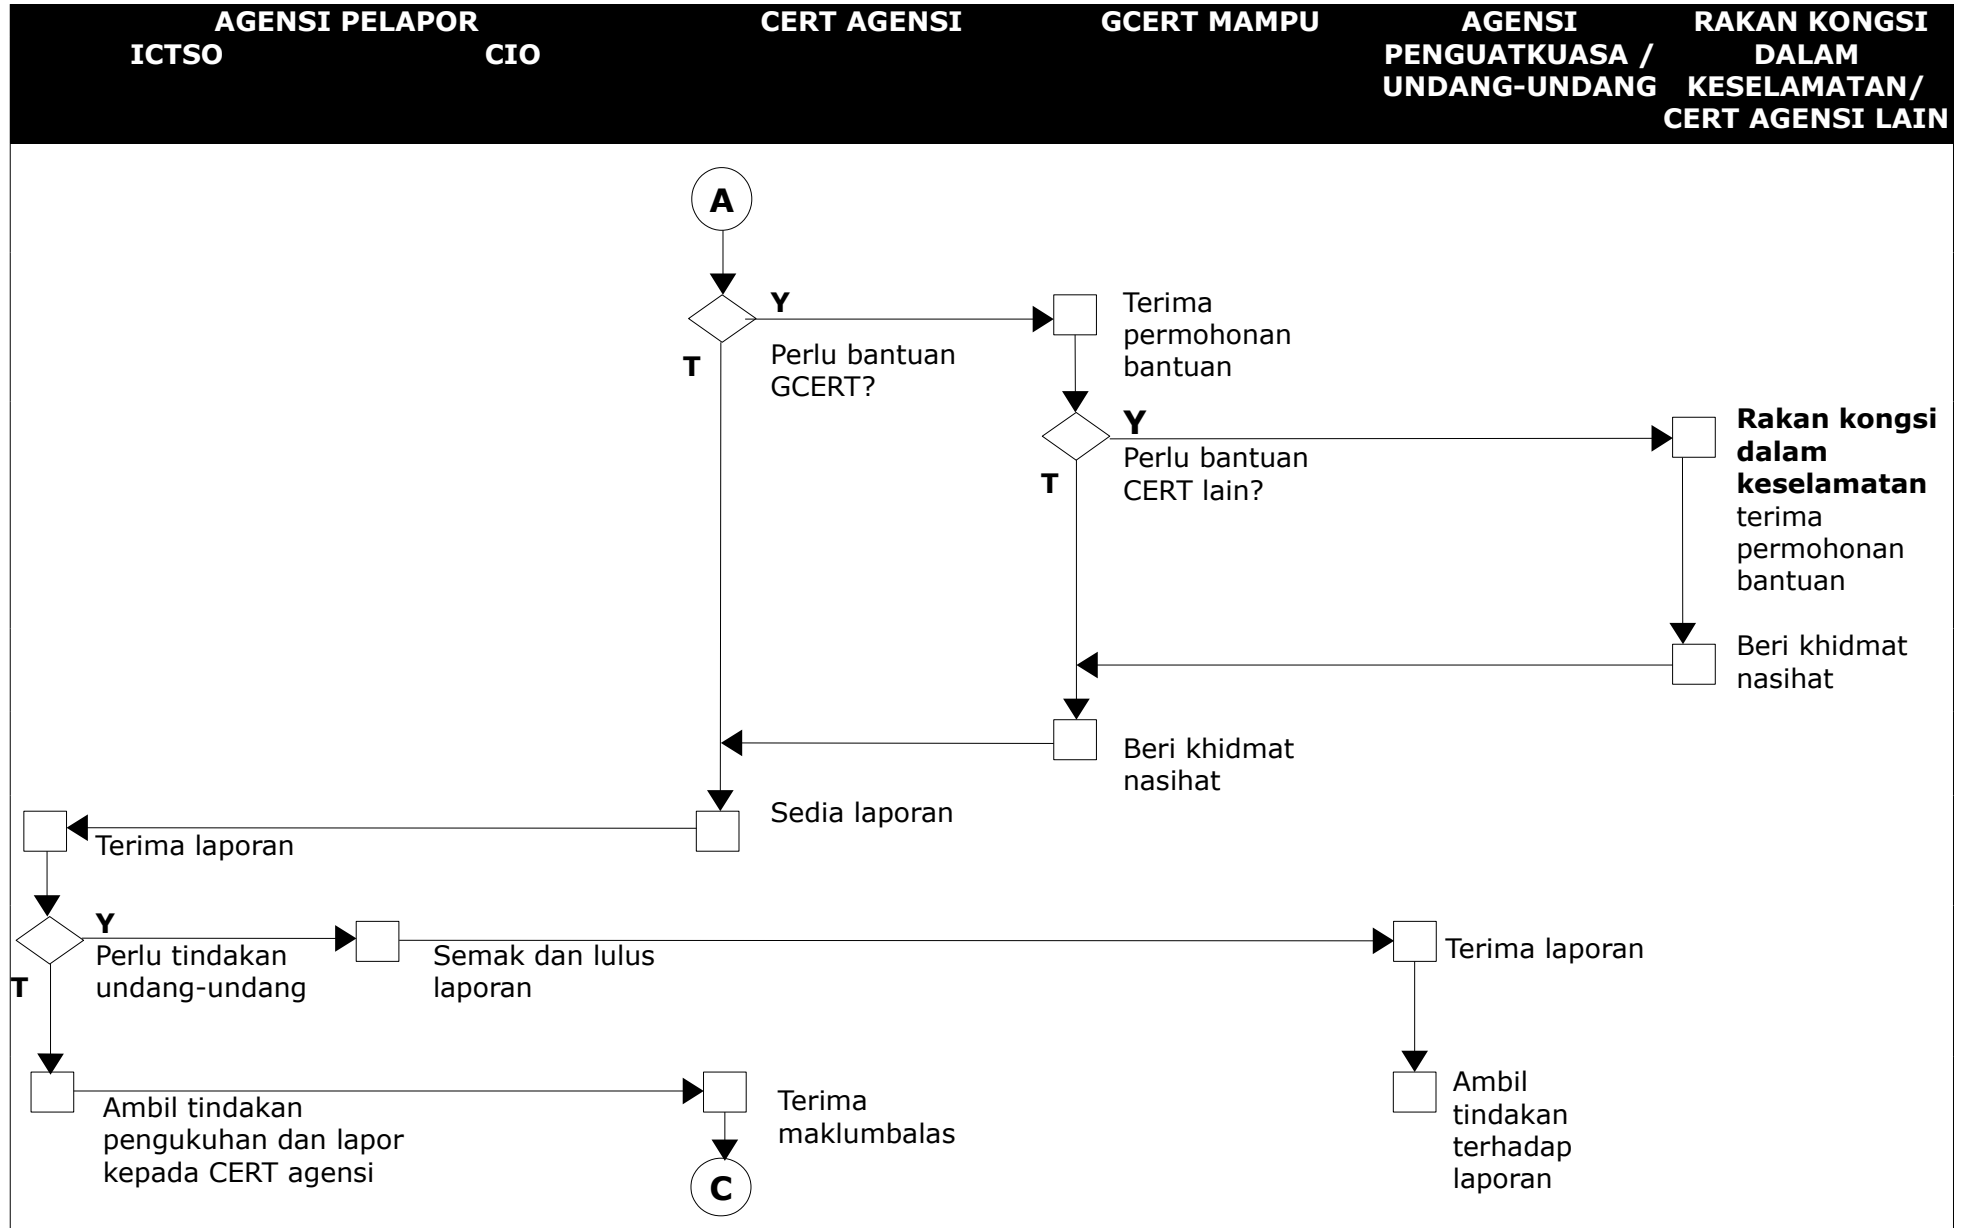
AGENSI PELAPOR
ICTSO
CIO
CERT AGENSI
GCERT MAMPU
AGENSI PENGUATKUASA / UNDANG-UNDANG
RAKAN KONGSI DALAM KESELAMATAN/ CERT AGENSI LAIN

A

Y
Perlu bantuan GCERT?
T

Terima permohonan bantuan

Y
Perlu bantuan CERT lain?
T

**Rakan kongsi dalam keselamatan** terima permohonan bantuan

Beri khidmat nasihat

Beri khidmat nasihat

Sedia laporan

Terima laporan

Y
Perlu tindakan undang-undang
T

Semak dan lulus laporan

Terima laporan

Ambil tindakan pengukuhan dan lapor kepada CERT agensi

Terima maklumbalas

C

Ambil tindakan terhadap laporan